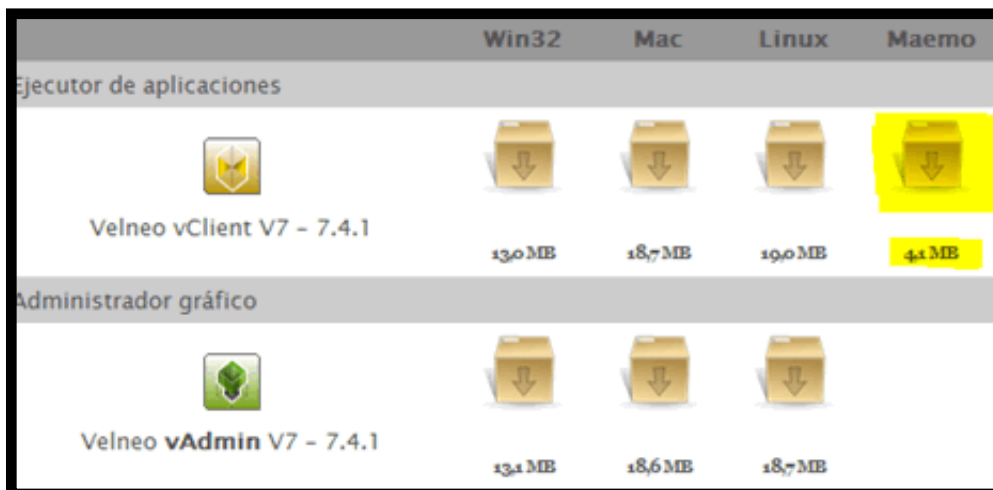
|  | Win32 | Mac | Linux | Maemo |
|---|---|---|---|---|
| Ejecutor de aplicaciones | | | | |
| Velneo vClient V7 - 7.4.1 | 13,0 MB | 18,7 MB | 19,0 MB | 4,1 MB |
| Administrador gráfico | | | | |
| Velneo **vAdmin** V7 - 7.4.1 | 13,1 MB | 18,6 MB | 18,7 MB | |